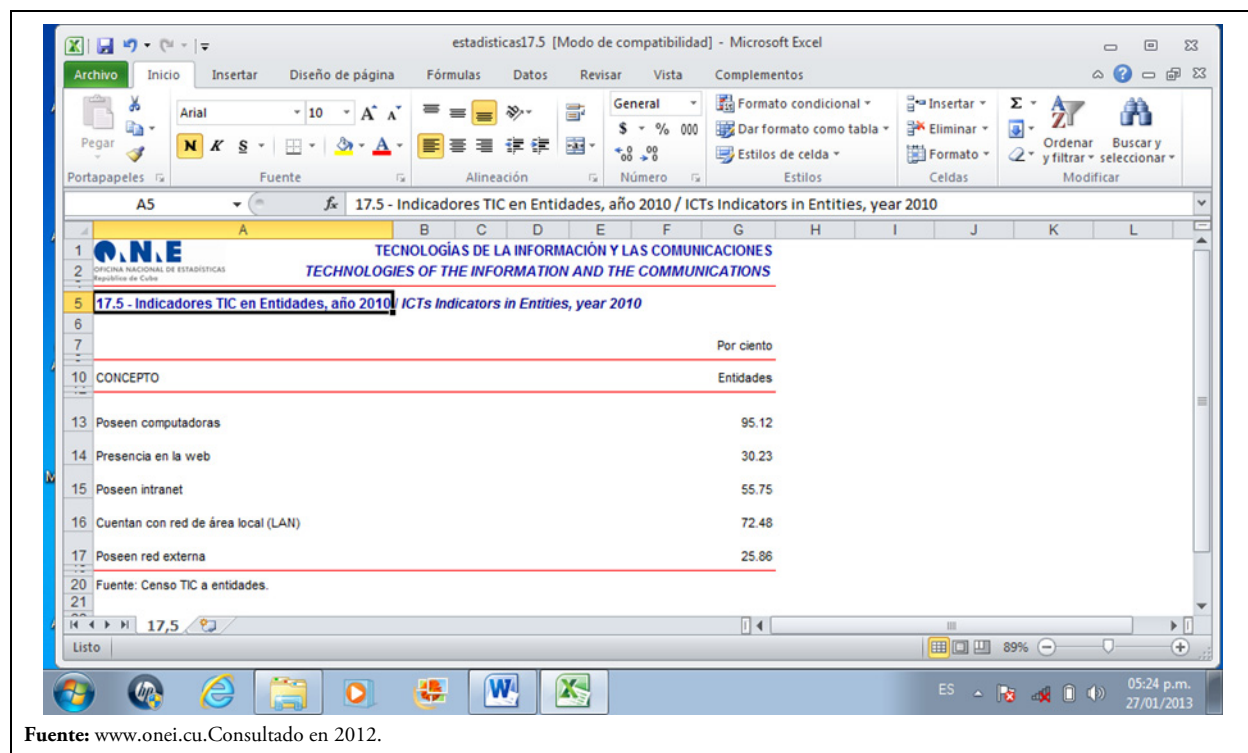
estadisticas17.5 [Modo de compatibilidad] - Microsoft Excel

Archivo Inicio Insertar Diseño de página Fórmulas Datos Revisar Vista Complementos

Pegar Arial 10 N K S General $ % 000 Formato condicional Dar formato como tabla Estilos de celda Insertar Eliminar Formato Ordenar y filtrar Buscar y seleccionar

Portapapeles Fuente Alineación Número Estilos Celdas Modificar

A5 $f_x$ 17.5 - Indicadores TIC en Entidades, año 2010 / ICTs Indicators in Entities, year 2010

A B C D E F G H I J K L

O.N.E OFICINA NACIONAL DE ESTADÍSTICAS República de Cuba

TECNOLOGÍAS DE LA INFORMACIÓN Y LAS COMUNICACIONES
TECHNOLOGIES OF THE INFORMATION AND THE COMMUNICATIONS

17.5 - Indicadores TIC en Entidades, año 2010 / ICTs Indicators in Entities, year 2010

| | Por ciento |
|---|---|
| CONCEPTO | Entidades |
| Poseen computadoras | 95.12 |
| Presencia en la web | 30.23 |
| Poseen intranet | 55.75 |
| Cuentan con red de área local (LAN) | 72.48 |
| Poseen red externa | 25.86 |

Fuente: Censo TIC a entidades.

17,5

Listo 89%

ES 05:24 p.m. 27/01/2013

**Fuente:** www.onei.cu.Consultado en 2012.